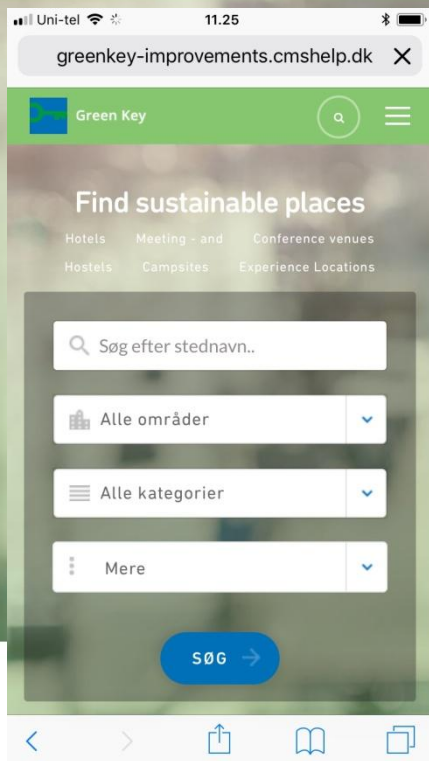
Uni-tel 11.25

greenkey-improvements.cmshelp.dk ✕

Green Key

Find sustainable places

Hotels Meeting - and Conference venues Hostels Campsites Experience Locations

Søg efter stednavn..

Alle områder

Alle kategorier

Mere

SØG